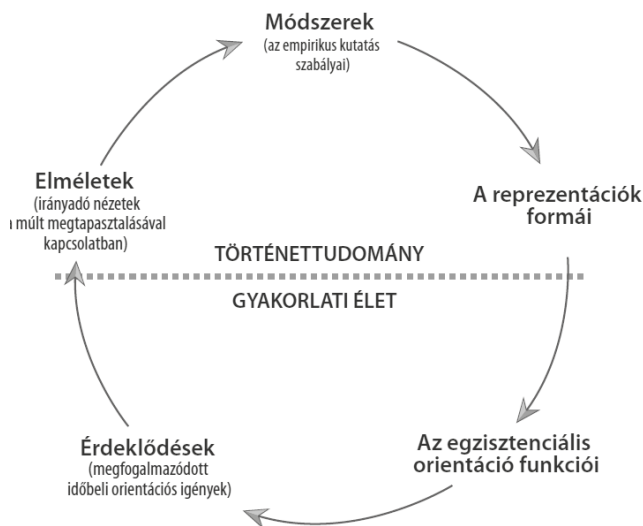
Módszerek
(az empirikus kutatás szabályai)

A reprezentációk formái

Az egzisztenciális orientáció funkciói

Érdeklődések
(megfogalmazódott időbeli orientációs igények)

Elméletek
(irányadó nézetek
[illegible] múlt megtapasztalásával kapcsolatban)

TÖRTÉNETTUDOMÁNY

GYAKORLATI ÉLET